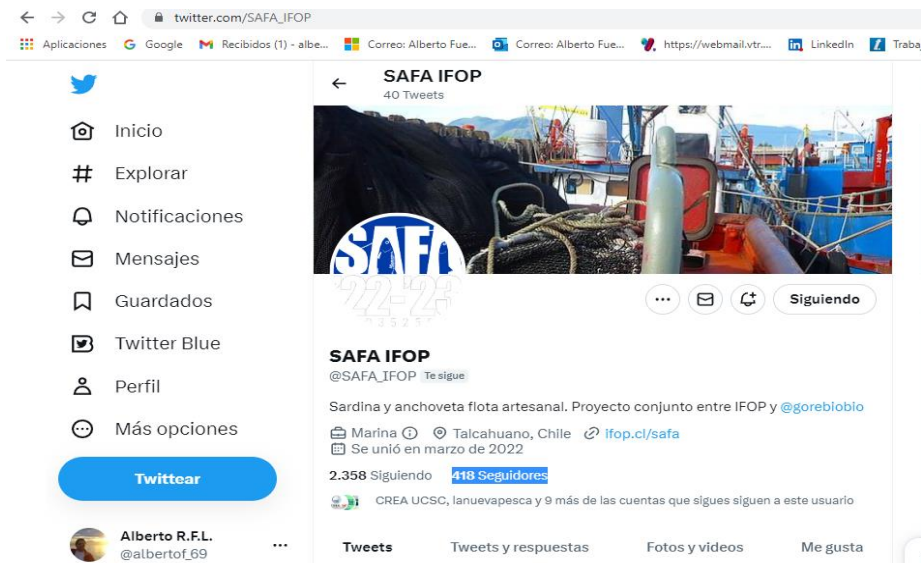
twitter.com/SAFA_IFOP

Aplicaciones Google Recibidos (1) - albe... Correo: Alberto Fue... Correo: Alberto Fue... https://webmail.vtr.... LinkedIn Traba

Inicio
Explorar
Notificaciones
Mensajes
Guardados
Twitter Blue
Perfil
Más opciones
Twittear

Alberto R.F.L.
@albertof_69

SAFA IFOP
40 Tweets

SAFA 22-23

Siguiendo

SAFA IFOP
@SAFA_IFOP Te sigue

Sardina y anchoveta flota artesanal. Proyecto conjunto entre IFOP y @gorebiobio

Marina Talcahuano, Chile ifop.cl/safa
Se unió en marzo de 2022

2.358 Siguiendo 418 Seguidores

CREA UCSC, lanuevapesca y 9 más de las cuentas que sigues siguen a este usuario

Tweets Tweets y respuestas Fotos y videos Me gusta